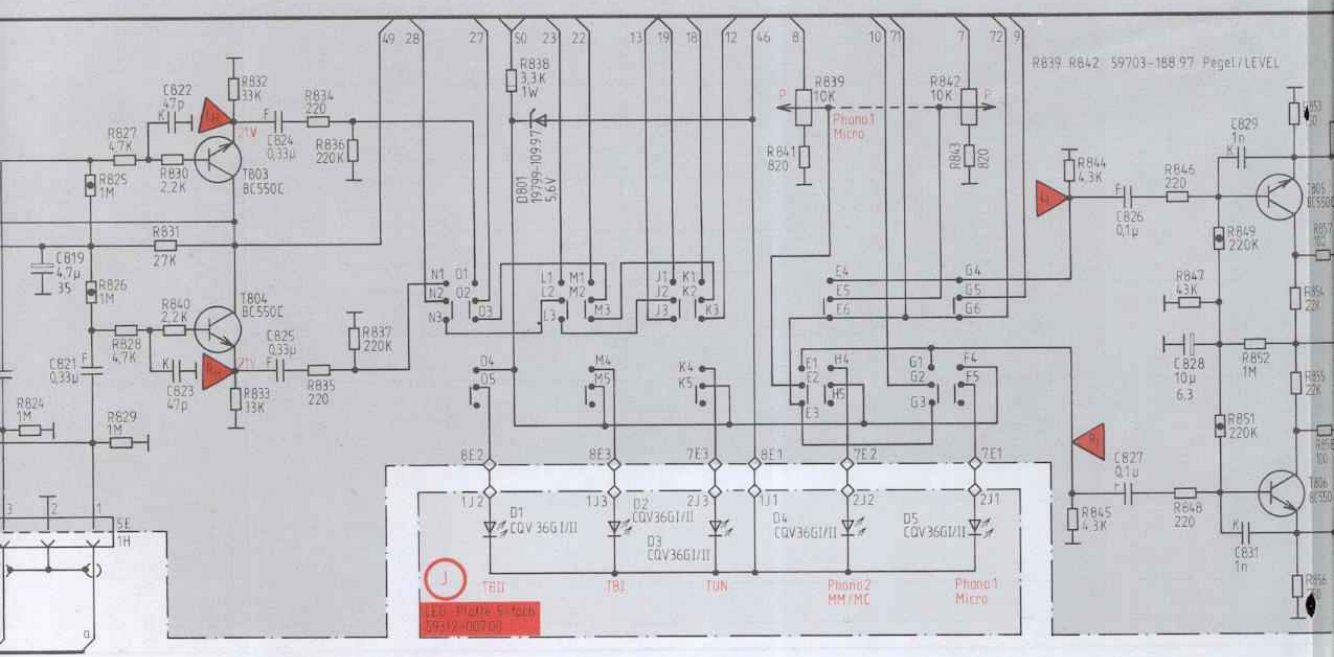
49 28 27 50 23 22 13 19 18 12 46 8 10 71 7 72 9

R839 R842 59703-188.97 Pegel/LEVEL

C822 47p
R832 33K
R834 220
R838 3,3K 1W
R839 10K
R842 10K
P
P
R827 4,7K
K
21V
F
C824 0,33µ
R836 220K
D801 19799-10997 5,6V
Phono1 Micro
R841 820
R843 820
C829 1n
K
R825 1M
R830 2,2K
T803 BC550C
R844 4,3K
R846 220
T805 BC550
F
C826 0,1µ
R831 27K
R849 220K
C819 4,7µ 35
R826 1M
E4 G4
N1 O1
L1 M1
J1 K1
E5 G5
R847 43K
N2 O2
L2 M2
J2 K2
E6 G6
T804 BC550C
N3 O3
L3 M3
J3 K3
R840 2,2K
R837 220K
C828 10µ 6,3
R852 1M
R828 4,7K
C825 0,33µ
K
21V
F
E1 H4
G1 F4
C821 0,33µ
F
C823 47p
R833 33K
R835 220
O4
M4
K4
E2
G2
O5
M5
K5
H5
F5
E3
G3
R824 1M
R829 1M
R851 220K
C827 0,1µ
8E2 8E3 7E3 8E1 7E2 7E1
F
3 2 1
5E 1H
1J2 1J3 2J3 1J1 2J2 2J1
R845 4,3K
R848 220
T806 BC550
D1 CQV 36G I/II
D2 CQV36GI/II
D3 CQV36GI/II
D4 CQV36GI/II
D5 CQV36GI/II
K
C831 1n
J
TBII
TBI
TUN
Phono2 MM/MC
Phono1 Micro
LED Platte 5-fach
59312-00700
a